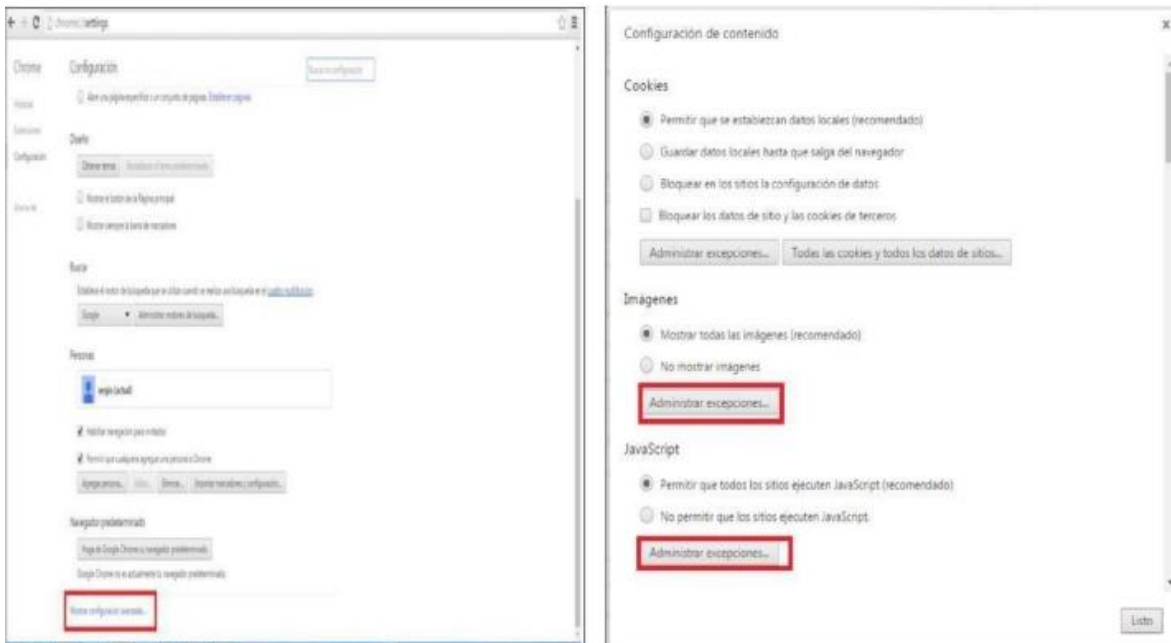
chrome://settings

Chrome

Historial
Extensiones
Configuración

Acerca de

Configuración

Buscar en configuración

Abrir una página específica o un conjunto de páginas. Establecer páginas

Diseño

Obtener temas
Restablecer el tema predeterminado

Mostrar el botón de la Página principal

Mostrar siempre la barra de marcadores

Buscar

Establecer el motor de búsqueda que se utiliza cuando se realiza una búsqueda en el cuadro multifunción

Google
Administrar motores de búsqueda...

Personas

sergio (actual)

Habilitar navegación para invitados

Permitir que cualquiera agregue una persona a Chrome

Agregar persona...
Editar...
Eliminar...
Importar marcadores y configuración...

Navegador predeterminado

Hacer de Google Chrome tu navegador predeterminado

Google Chrome no es actualmente tu navegador predeterminado.

Mostrar configuración avanzada...

Configuración de contenido

Cookies

Permitir que se establezcan datos locales (recomendado)

Guardar datos locales hasta que salga del navegador

Bloquear en los sitios la configuración de datos

Bloquear los datos de sitio y las cookies de terceros

Administrar excepciones...
Todas las cookies y todos los datos de sitios...

Imágenes

Mostrar todas las imágenes (recomendado)

No mostrar imágenes

Administrar excepciones...

JavaScript

Permitir que todos los sitios ejecuten JavaScript (recomendado)

No permitir que los sitios ejecuten JavaScript

Administrar excepciones...

Listo